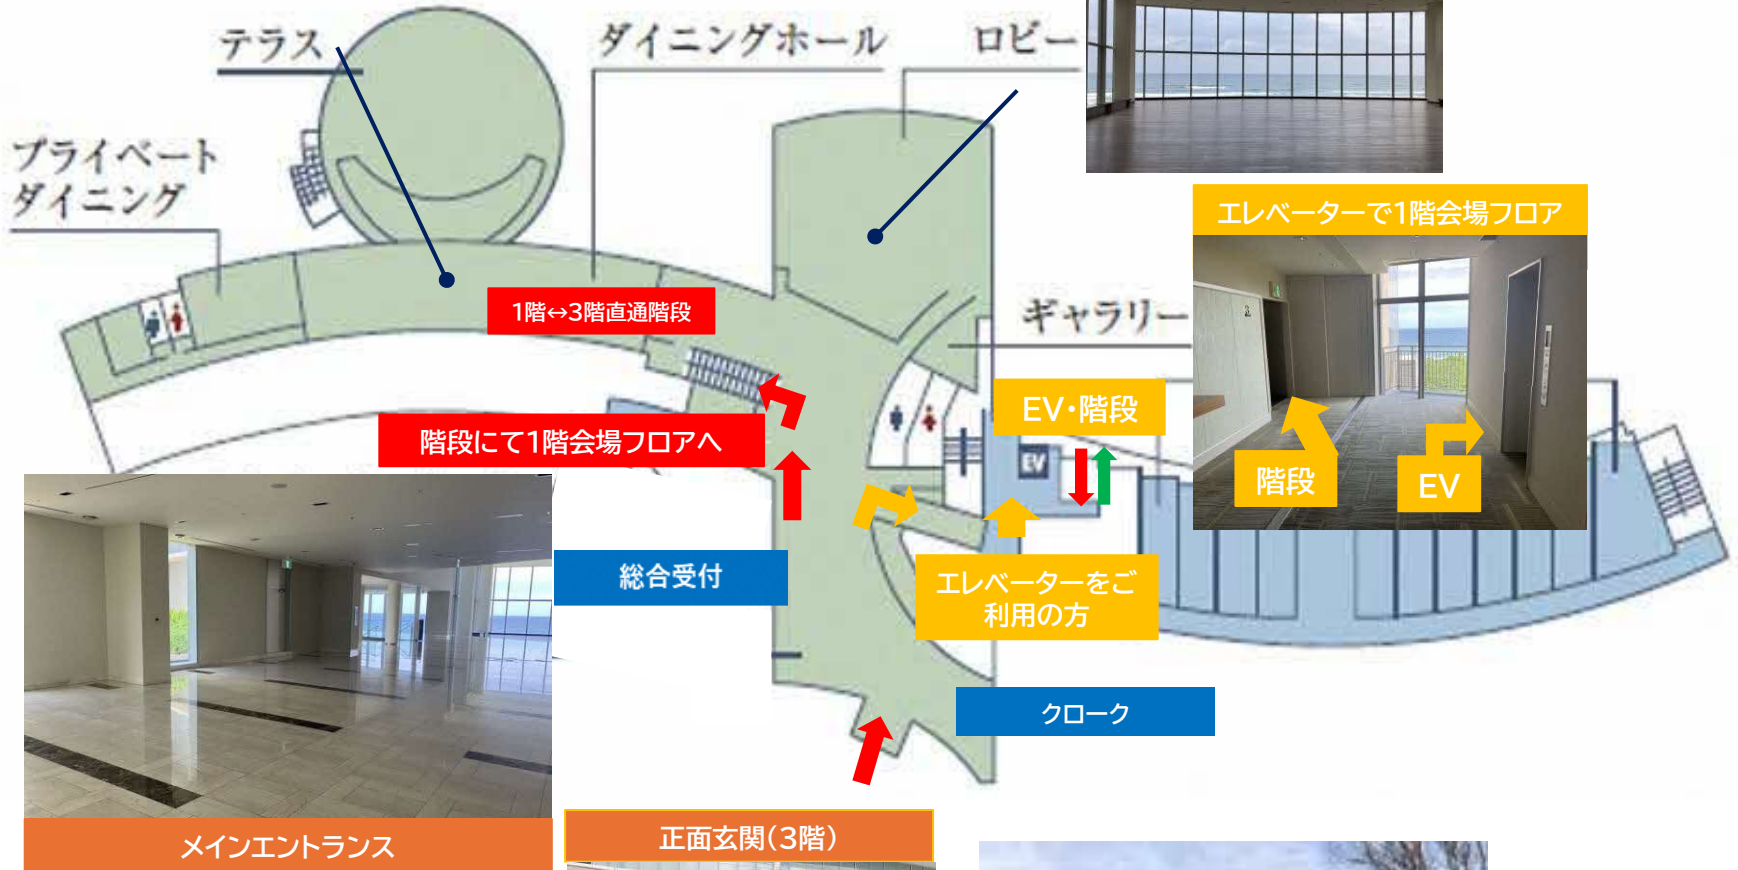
テラス

ダイニングホール

ロビー

プライベート
ダイニング

エレベーターで1階会場フロア

1階↔3階直通階段

ギャラリー

EV・階段

階段にて1階会場フロアへ

EV

階段

EV

総合受付

エレベーターをご利用の方

クローク

メインエントランス

正面玄関(3階)